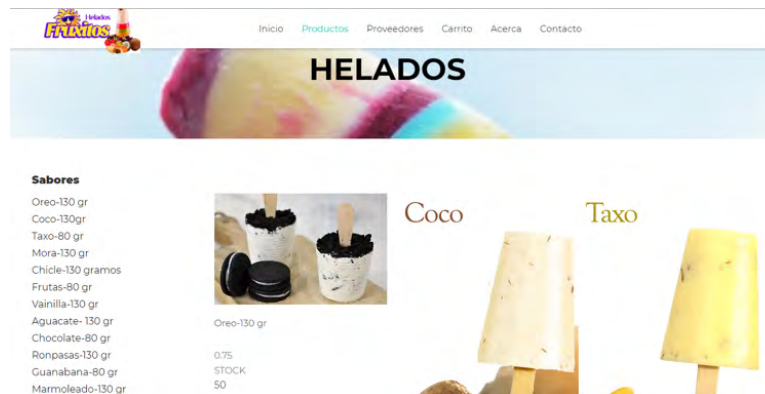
Helados Fruxitos

Inicio Productos Proveedores Carrito Acerca Contacto

HELADOS

Sabores

Oreo-130 gr
Coco-130gr
Taxo-80 gr
Mora-130 gr
Chicle-130 gramos
Frutas-80 gr
Vainilla-130 gr
Aguacate- 130 gr
Chocolate-80 gr
Ronpasas-130 gr
Guanabana-80 gr
Marmoleado-130 gr

Oreo-130 gr

0.75
STOCK
50

Coco

Taxo